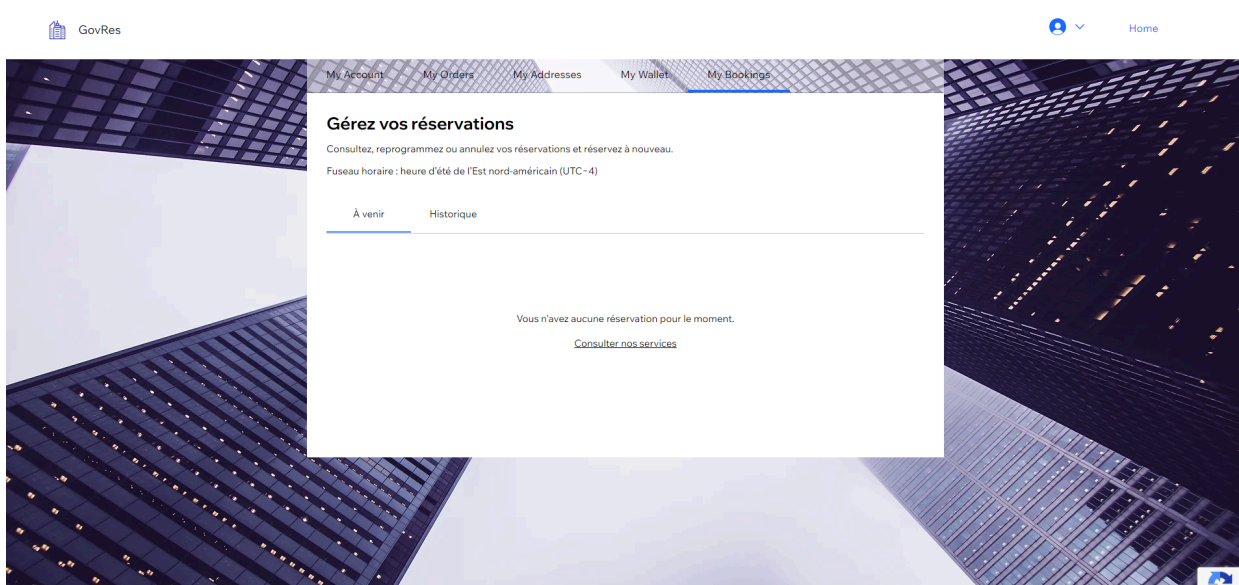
GovRes

Home

My Account My Orders My Addresses My Wallet My Bookings

Gérez vos réservations

Consultez, reprogrammez ou annulez vos réservations et réservez à nouveau.

Fuseau horaire : heure d'été de l'Est nord-américain (UTC−4)

À venir Historique

Vous n'avez aucune réservation pour le moment.

Consulter nos services